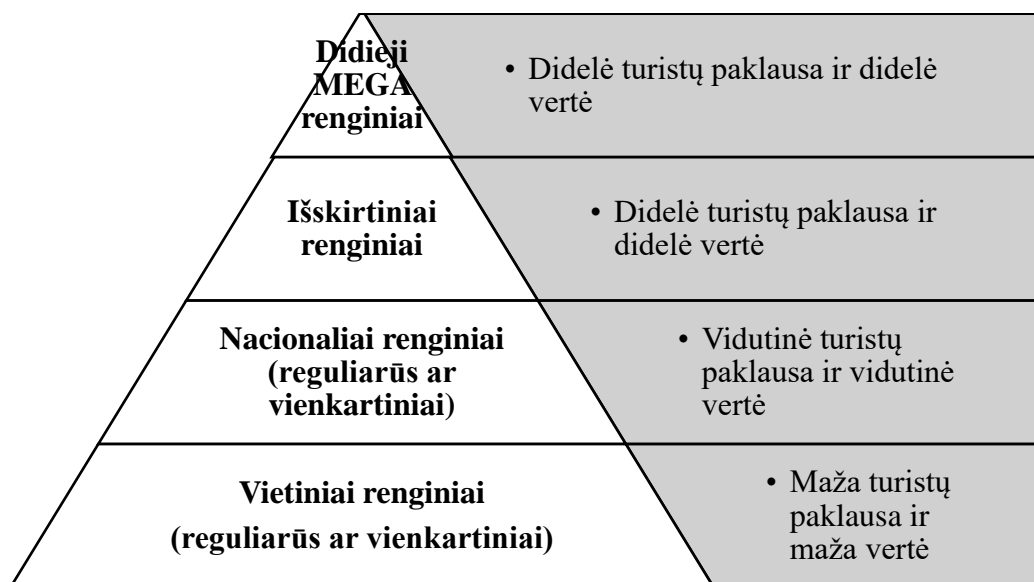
Didieji MEGA renginiai

• Didelė turistų paklausa ir didelė vertė

Išskirtiniai renginiai

• Didelė turistų paklausa ir didelė vertė

Nacionaliai renginiai (reguliarūs ar vienkartiniai)

• Vidutinė turistų paklausa ir vidutinė vertė

Vietiniai renginiai (reguliarūs ar vienkartiniai)

• Maža turistų paklausa ir maža vertė